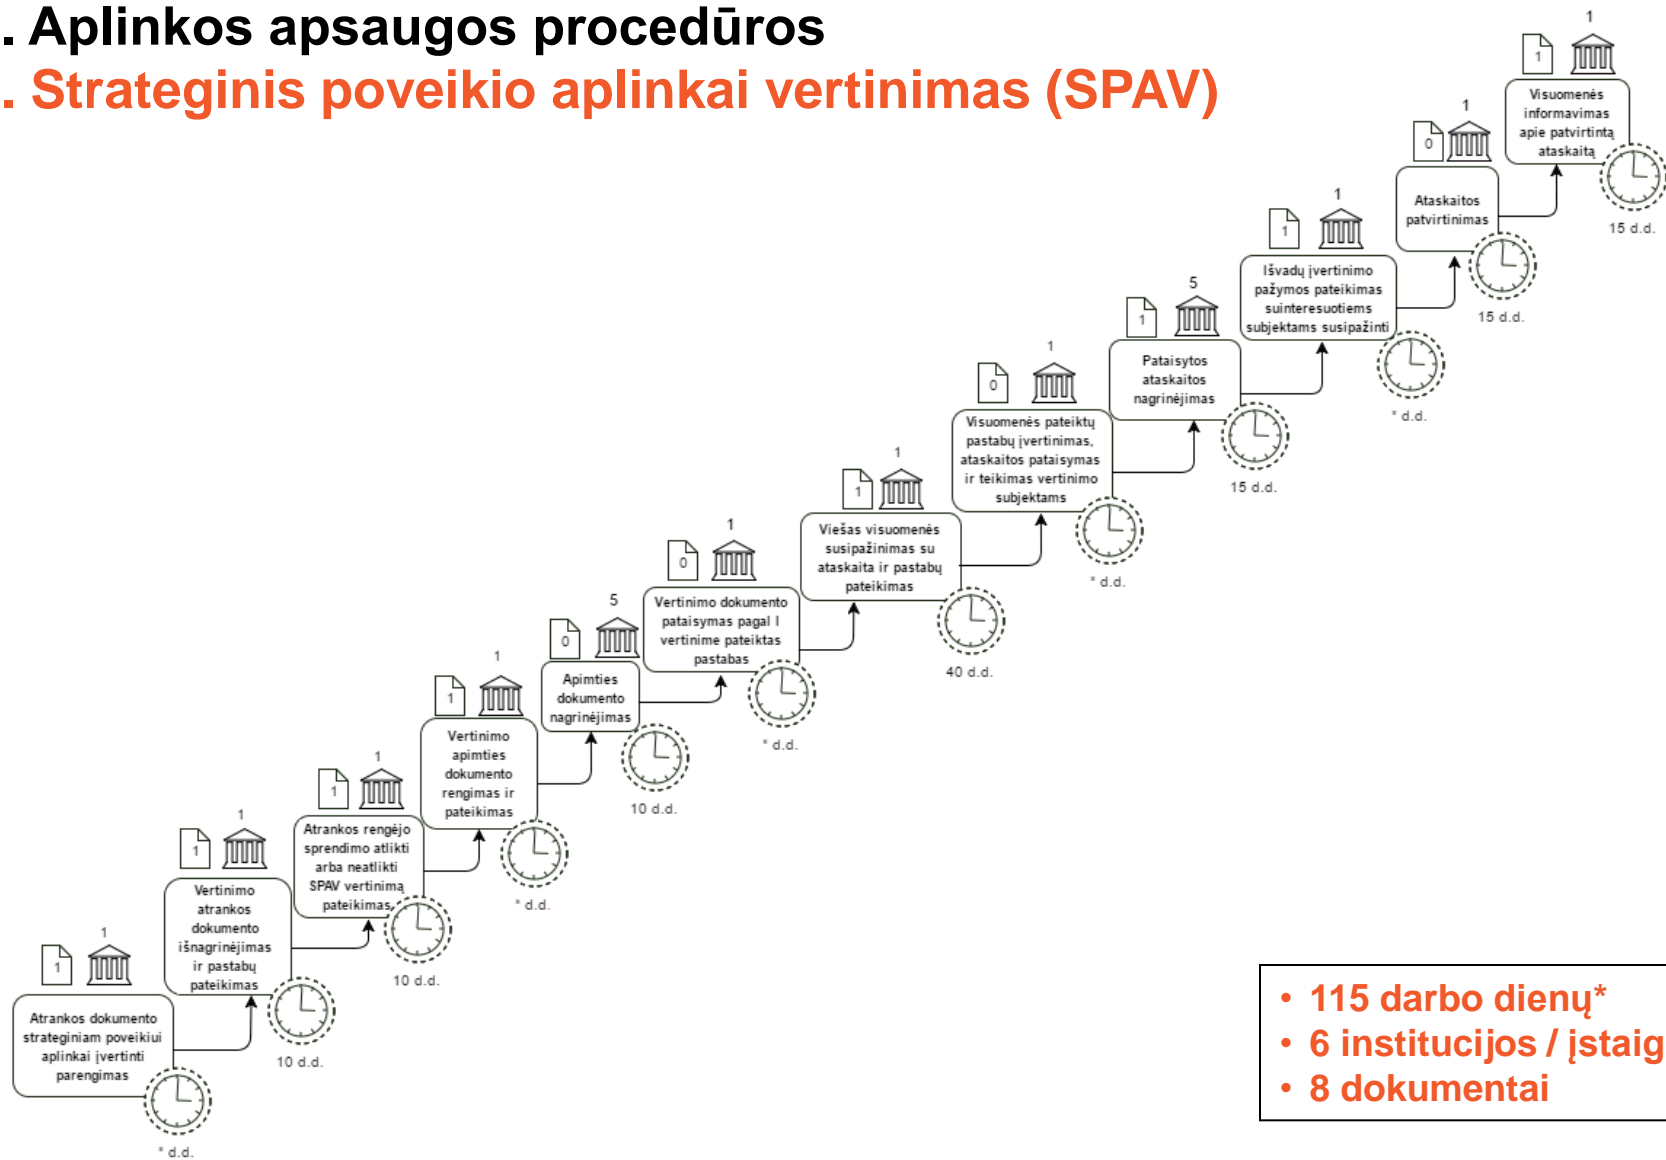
. Aplinkos apsaugos procedūros
. Strateginis poveikio aplinkai vertinimas (SPAV)

1
1
Atrankos dokumento strateginiam poveikiui aplinkai įvertinti parengimas
* d.d.

1
1
Vertinimo atrankos dokumento išnagrinėjimas ir pastabų pateikimas
10 d.d.

1
1
Atrankos rengėjo sprendimo atlikti arba neatlikti SPAV vertinimą pateikimas
10 d.d.

1
1
Vertinimo apimties dokumento rengimas ir pateikimas
* d.d.

5
0
Apimties dokumento nagrinėjimas
10 d.d.

1
0
Vertinimo dokumento pataisymas pagal I vertinime pateiktas pastabas
* d.d.

1
1
Viešas visuomenės susipažinimas su ataskaita ir pastabų pateikimas
40 d.d.

1
0
Visuomenės pateiktų pastabų įvertinimas, ataskaitos pataisymas ir teikimas vertinimo subjektams
* d.d.

5
1
Pataisytos ataskaitos nagrinėjimas
15 d.d.

1
1
Išvadų įvertinimo pažymos pateikimas suinteresuotiems subjektams susipažinti
* d.d.

1
0
Ataskaitos patvirtinimas
15 d.d.

1
1
Visuomenės informavimas apie patvirtintą ataskaitą
15 d.d.

• 115 darbo dienų*
• 6 institucijos / įstaig
• 8 dokumentai